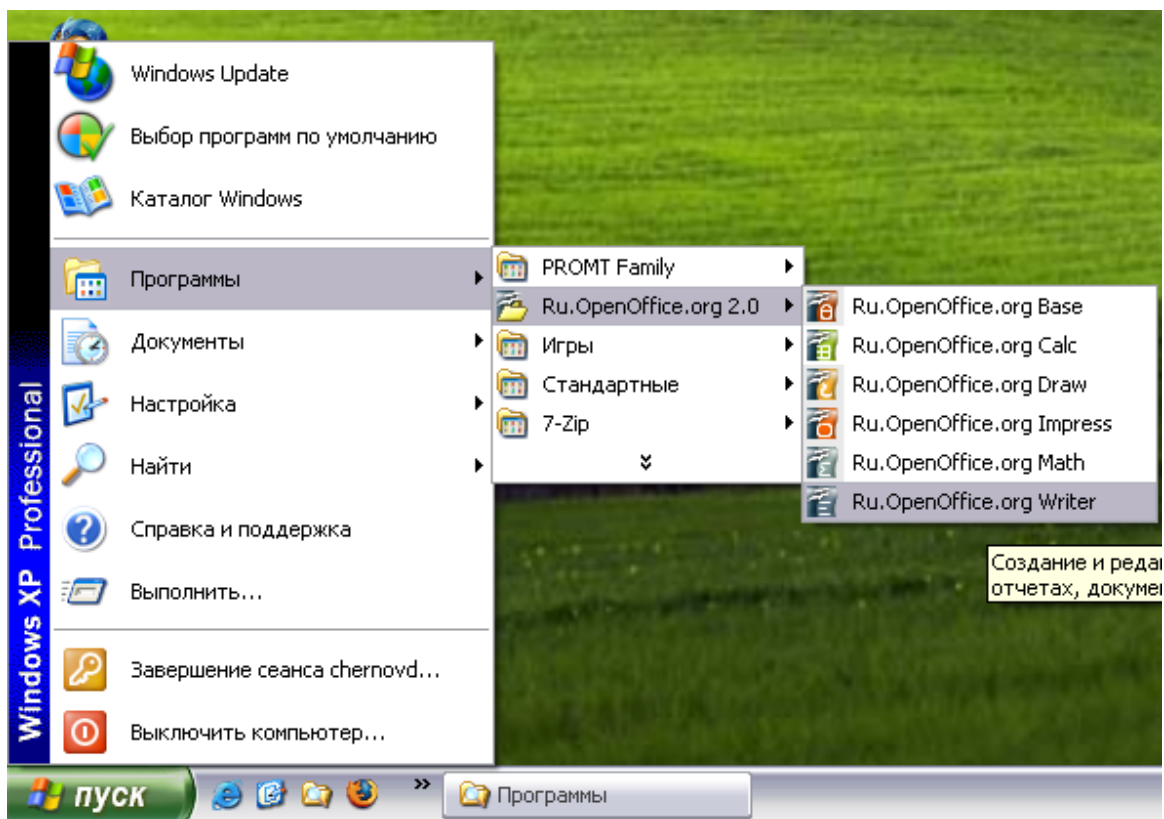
Windows XP Professional

Windows Update
Выбор программ по умолчанию
Каталог Windows
Программы
Документы
Настройка
Найти
Справка и поддержка
Выполнить...
Завершение сеанса chernovd...
Выключить компьютер...

PROMT Family
Ru.OpenOffice.org 2.0
Игры
Стандартные
7-Zip

Ru.OpenOffice.org Base
Ru.OpenOffice.org Calc
Ru.OpenOffice.org Draw
Ru.OpenOffice.org Impress
Ru.OpenOffice.org Math
Ru.OpenOffice.org Writer

Создание и реда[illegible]
отчетах, докуме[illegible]

пуск
Программы